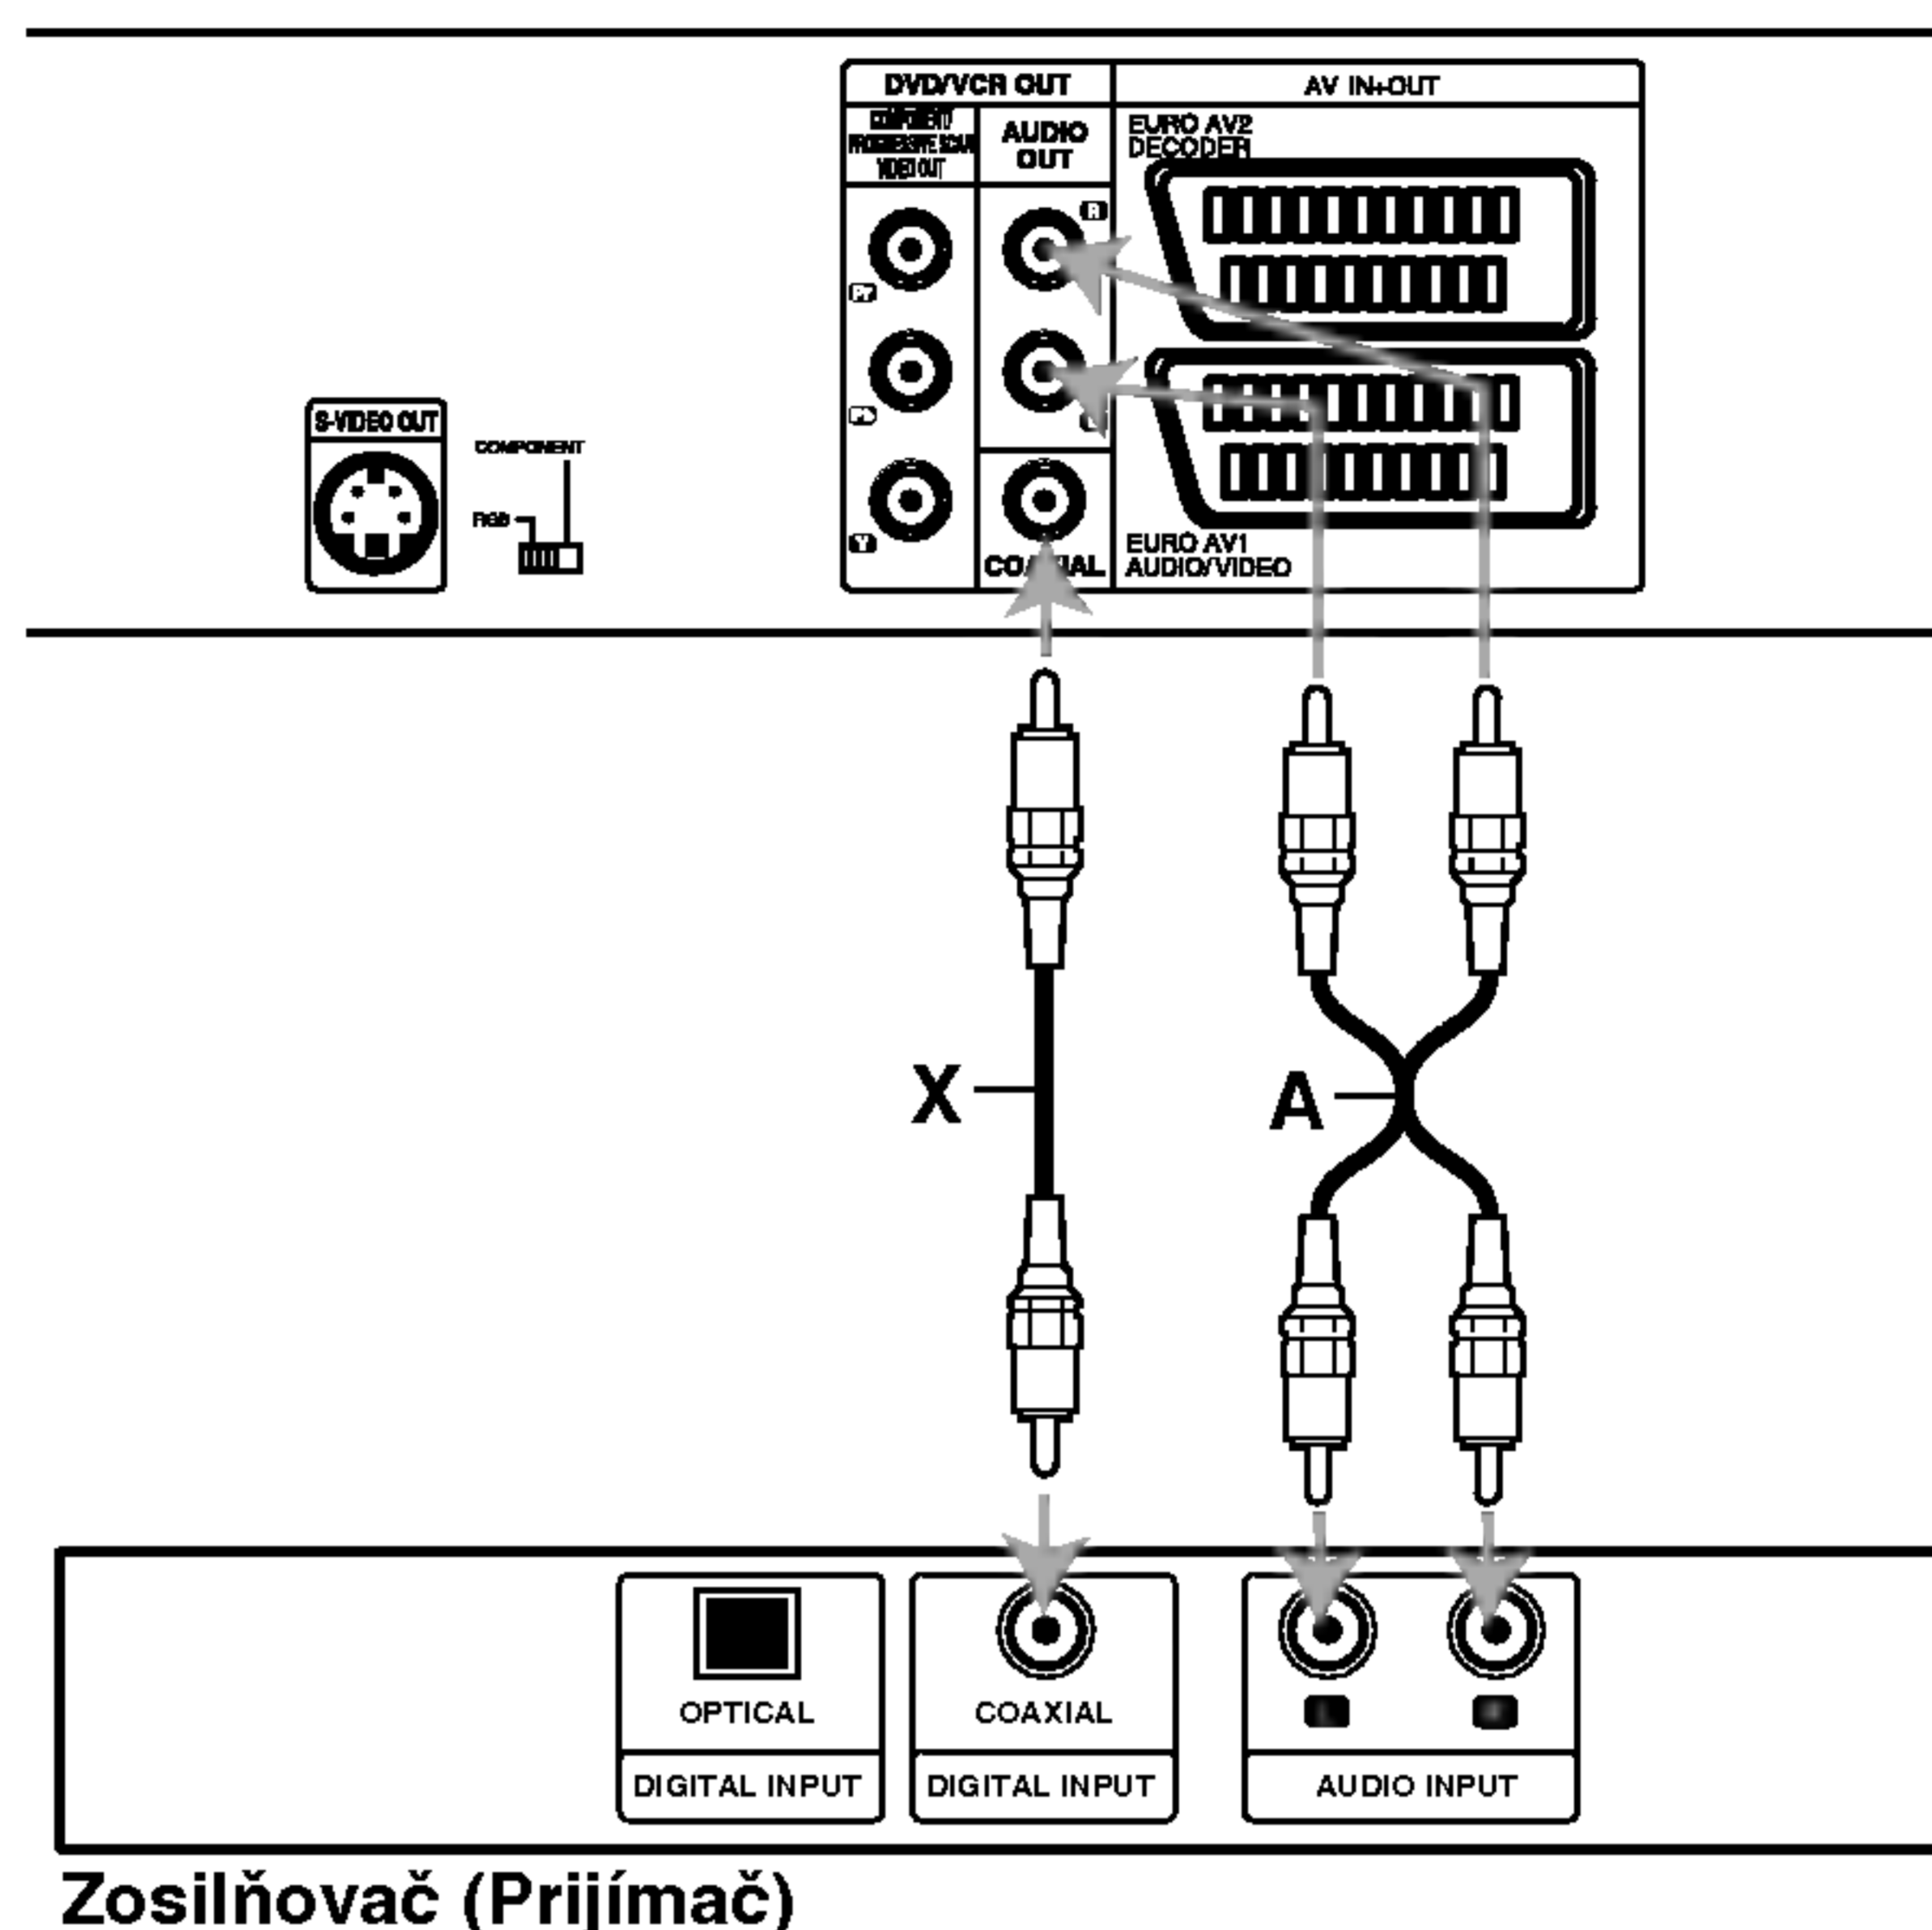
DVD/VCR OUT
AV IN+OUT
COMPONENT PROGRESSIVE SCAN VIDEO OUT
AUDIO OUT
EURO AV2 DECODER
R
Pr
Pb
L
Y
COAXIAL
EURO AV1 AUDIO/VIDEO
S-VIDEO OUT
COMPONENT
RGB
X
A
OPTICAL
DIGITAL INPUT
COAXIAL
DIGITAL INPUT
AUDIO INPUT
Zosilňovač (Prijímač)